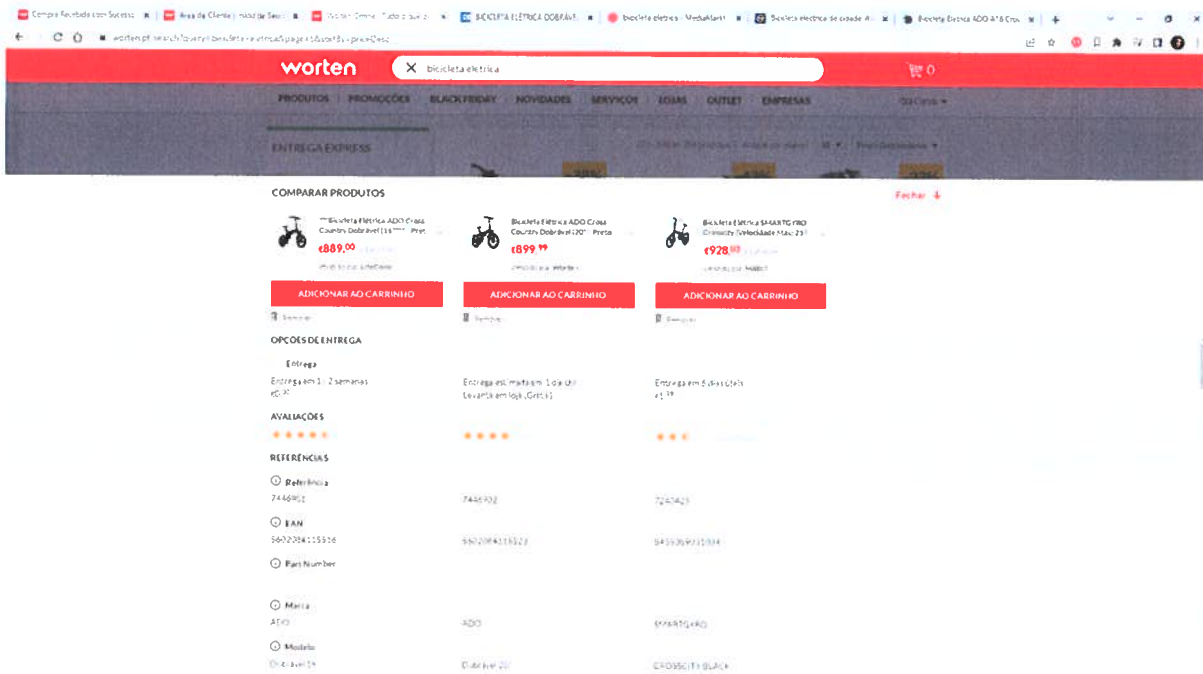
Compra Recebida com Sucesso | Área de Cliente | Unidade Sec | Worten Online | Tudo o que é | BICICLETA ELÉTRICA DOBRÁVEL | bicicleta eletrica - MediaMarkt | Bicicleta eléctrica de cidade A | Bicicleta Elétrica ADO A16 Cros

worten.pt/search?query=bicicleta+eletrica&page=1&sort=price:Desc

worten
bicicleta eletrica
0

PRODUTOS PROMOÇÕES BLACK FRIDAY NOVIDADES SERVIÇOS LOJAS OUTLET EMPRESAS

ENTREGA EXPRESS

COMPARAR PRODUTOS
Fechar

Bicicleta Elétrica ADO Cross Country Dobrável (16"... Preto
€889,00
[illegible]

Bicicleta Elétrica ADO Cross Country Dobrável (20" Preto
€899,99
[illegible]

Bicicleta Elétrica SMARTGYRO Crosscity (Velocidade Max: 25
€928,00
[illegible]

ADICIONAR AO CARRINHO
ADICIONAR AO CARRINHO
ADICIONAR AO CARRINHO

Remover
Remover
Remover

OPÇÕES DE ENTREGA

Entrega
Entrega em 1 - 2 semanas
€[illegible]

Entrega estimada em 1 dia útil
Levante em loja (Grátis)

Entrega em 6 dias úteis
€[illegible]

AVALIAÇÕES

REFERÊNCIAS

Referência
7446951
7446902
7240425

EAN
5602084115516
5602084115523
8435569331934

Part Number

Marca
ADO
ADO
SMARTGYRO

Modelo
Dobrável 16
Dobrável 20
CROSSCITY BLACK